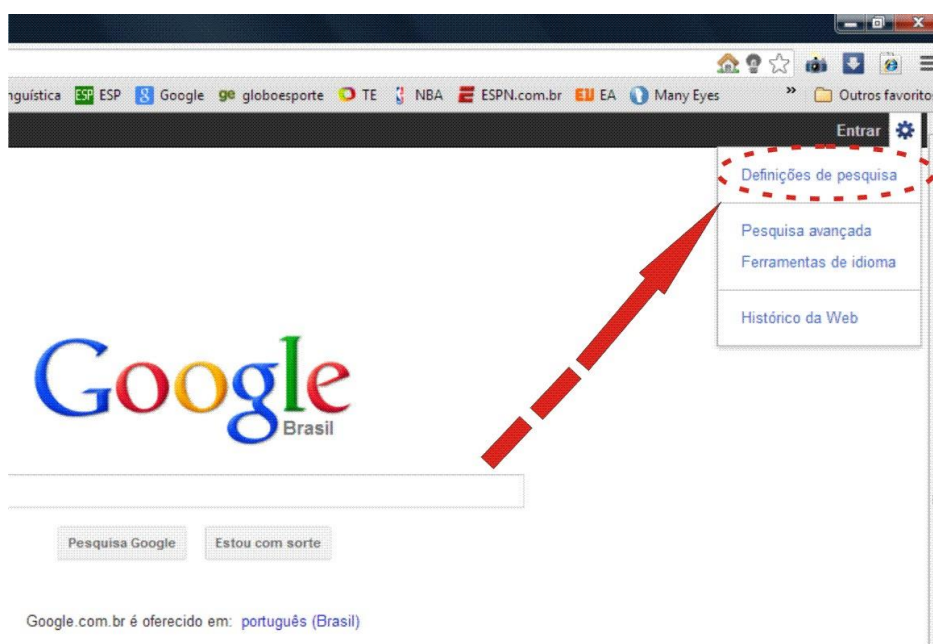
nguística ESP ESP Google ge globoesporte TE NBA ESPN.com.br EA Many Eyes » Outros favoritos

Entrar

Definições de pesquisa

Pesquisa avançada
Ferramentas de idioma

Histórico da Web

Google
Brasil

Pesquisa Google Estou com sorte

Google.com.br é oferecido em: português (Brasil)